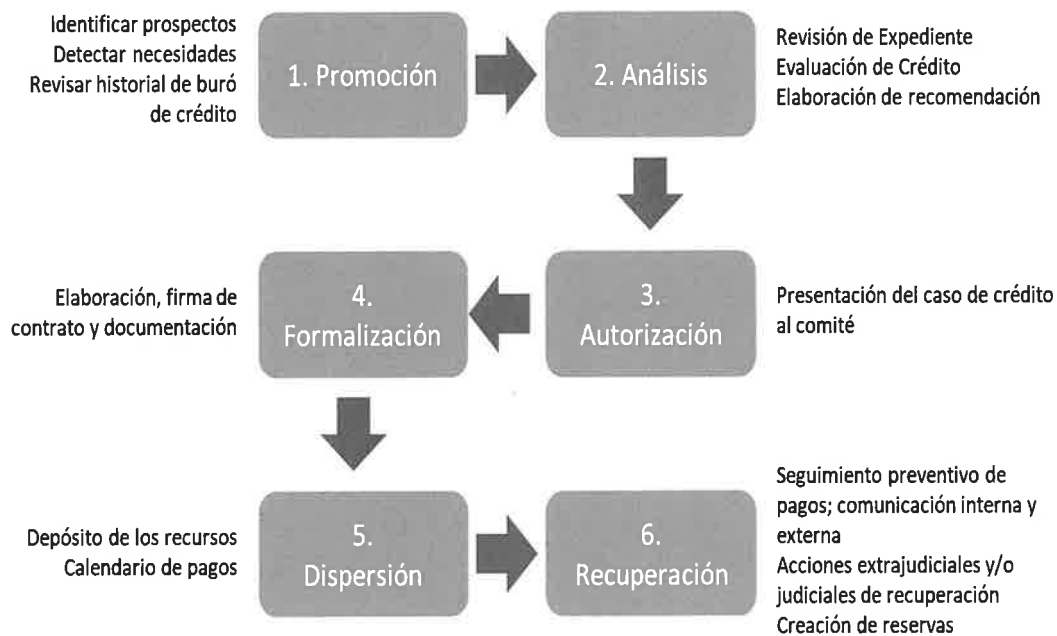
Identificar prospectos
Detectar necesidades
Revisar historial de buró de crédito

1. Promoción

2. Análisis

Revisión de Expediente
Evaluación de Crédito
Elaboración de recomendación

Elaboración, firma de contrato y documentación

4. Formalización

3. Autorización

Presentación del caso de crédito al comité

Depósito de los recursos
Calendario de pagos

5. Dispersión

6. Recuperación

Seguimiento preventivo de pagos; comunicación interna y externa
Acciones extrajudiciales y/o judiciales de recuperación
Creación de reservas